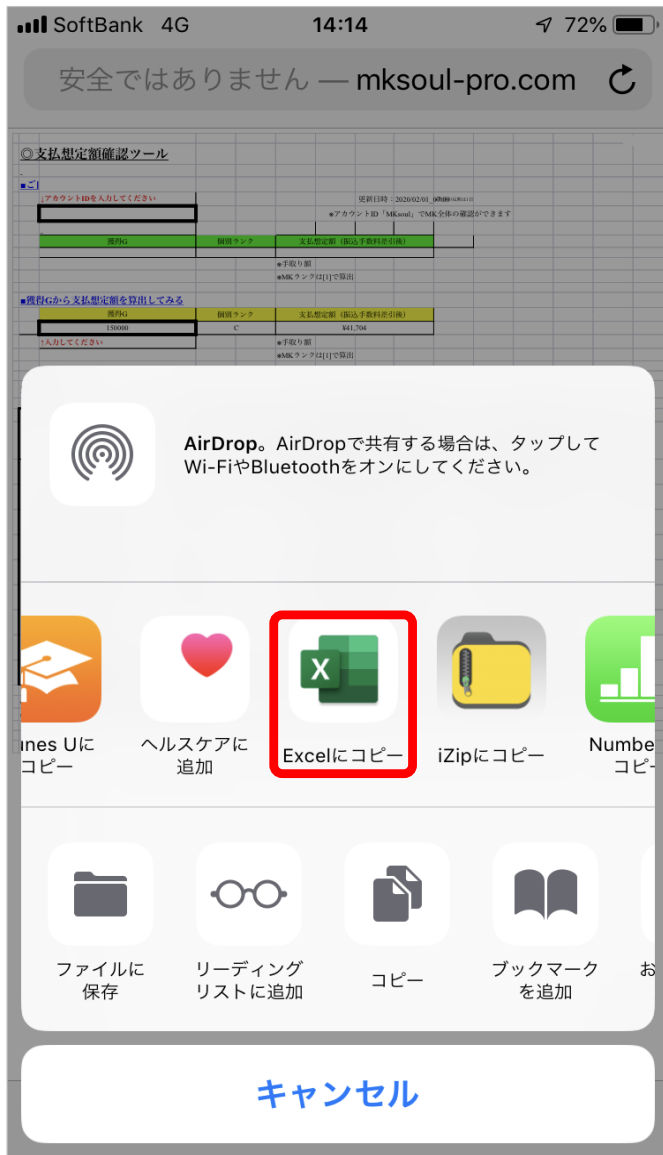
SoftBank 4G 14:14 72%

安全ではありません — mksoul-pro.com

◎支払想定額確認ツール

■ご

↓アカウントIDを入力してください

更新日時：2020/02/01 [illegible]

※アカウントID「MKsoul」でMK全体の確認ができます

| 獲得G | 個別ランク | 支払想定額（振込手数料差引後） |
|---|---|---|
| | | |

※手取り額
※MKランクは[1]で算出

■獲得Gから支払想定額を算出してみる

| 獲得G | 個別ランク | 支払想定額（振込手数料差引後） |
|---|---|---|
| 150000 | C | ¥41,704 |

↑入力してください

※手取り額
※MKランクは[1]で算出

AirDrop。AirDropで共有する場合は、タップしてWi-FiやBluetoothをオンにしてください。

unes Uにコピー

ヘルスケアに追加

Excelにコピー

iZipにコピー

Numbe コピー

ファイルに保存

リーディングリストに追加

コピー

ブックマークを追加

お

キャンセル